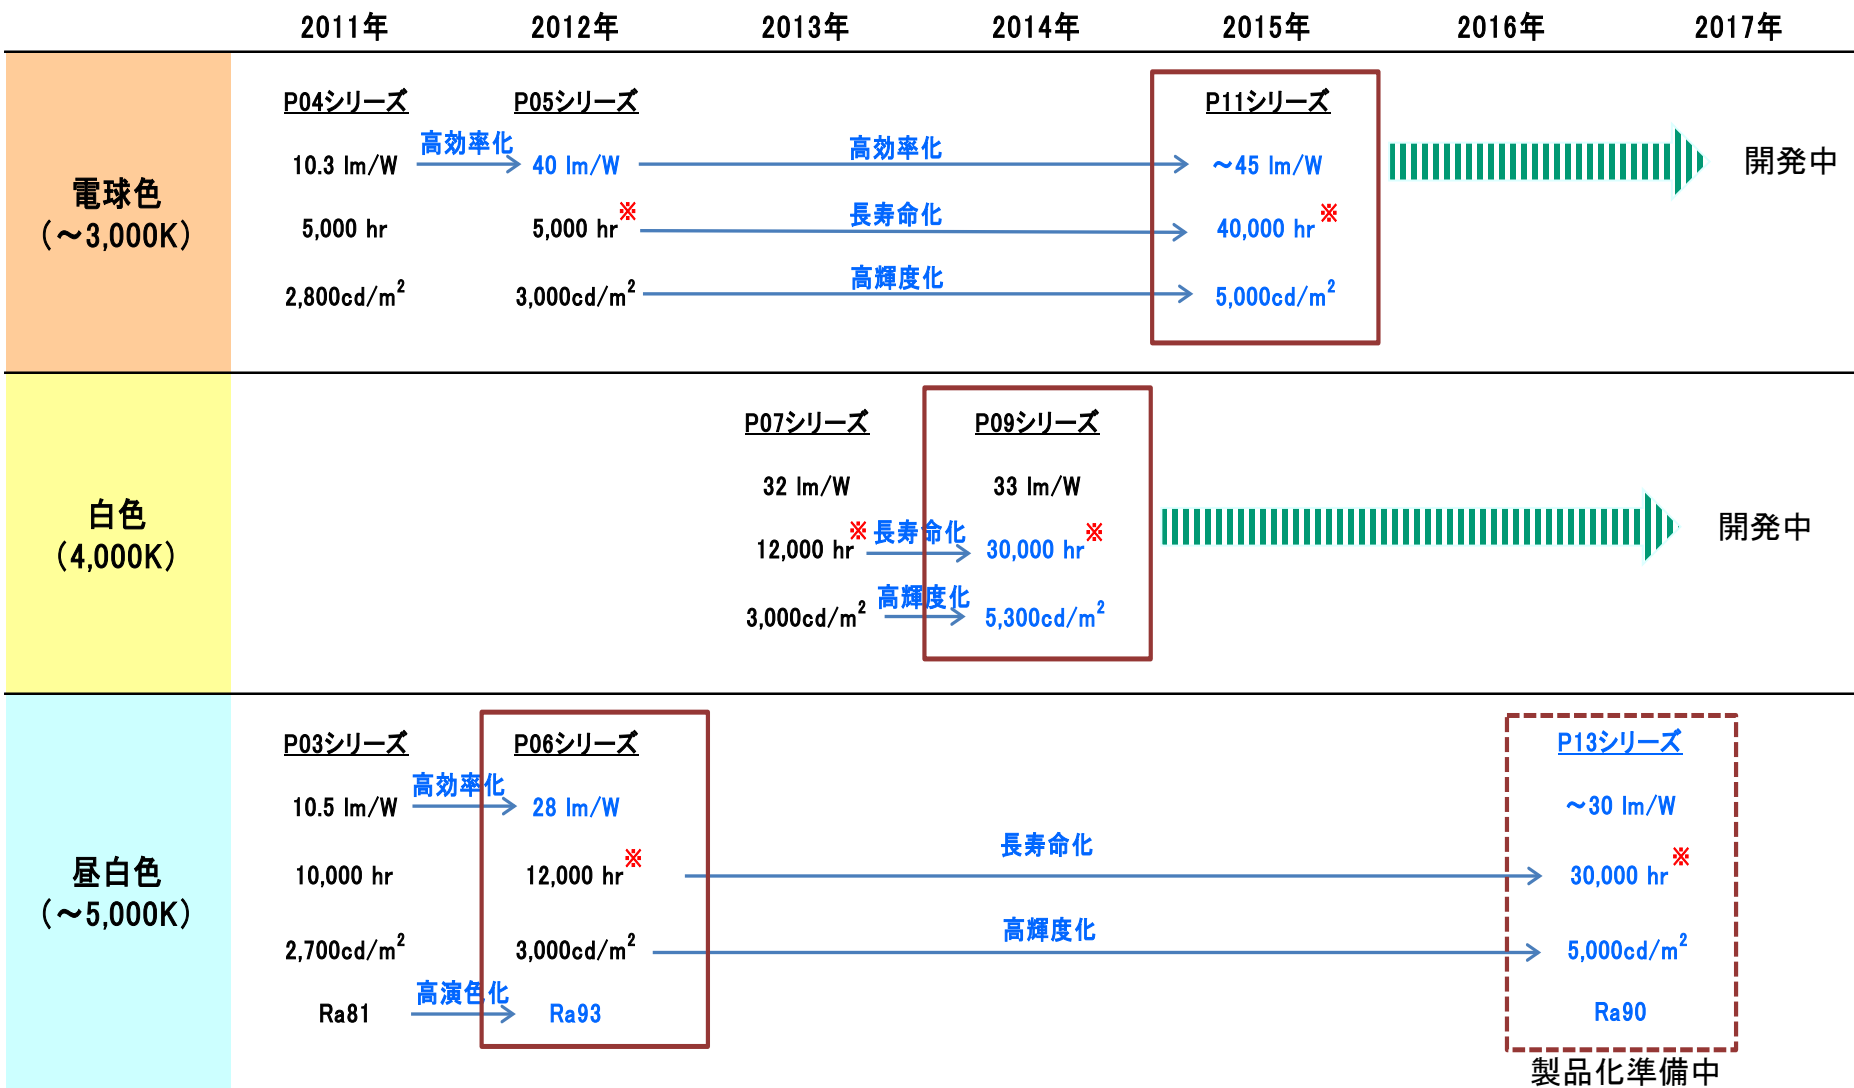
| | 2011年 | 2012年 | 2013年 | 2014年 | 2015年 | 2016年 | 2017年 |
|---|---|---|---|---|---|---|---|
| 電球色 (～3,000K) | P04シリーズ<br>10.3 lm/W<br>5,000 hr<br>2,800cd/$m^2$ | 高効率化<br>P05シリーズ<br>40 lm/W<br>5,000 hr※<br>3,000cd/$m^2$ | 高効率化<br>長寿命化<br>高輝度化 | | P11シリーズ<br>～45 lm/W<br>40,000 hr※<br>5,000cd/$m^2$ | | 開発中 |
| 白色 (4,000K) | | | P07シリーズ<br>32 lm/W<br>12,000 hr※<br>3,000cd/$m^2$ | 長寿命化<br>高輝度化<br>P09シリーズ<br>33 lm/W<br>30,000 hr※<br>5,300cd/$m^2$ | | | 開発中 |
| 昼白色 (～5,000K) | P03シリーズ<br>10.5 lm/W<br>10,000 hr<br>2,700cd/$m^2$<br>Ra81 | 高効率化<br>高演色化<br>P06シリーズ<br>28 lm/W<br>12,000 hr※<br>3,000cd/$m^2$<br>Ra93 | | 長寿命化<br>高輝度化 | | P13シリーズ<br>～30 lm/W<br>30,000 hr※<br>5,000cd/$m^2$<br>Ra90<br>製品化準備中 | |